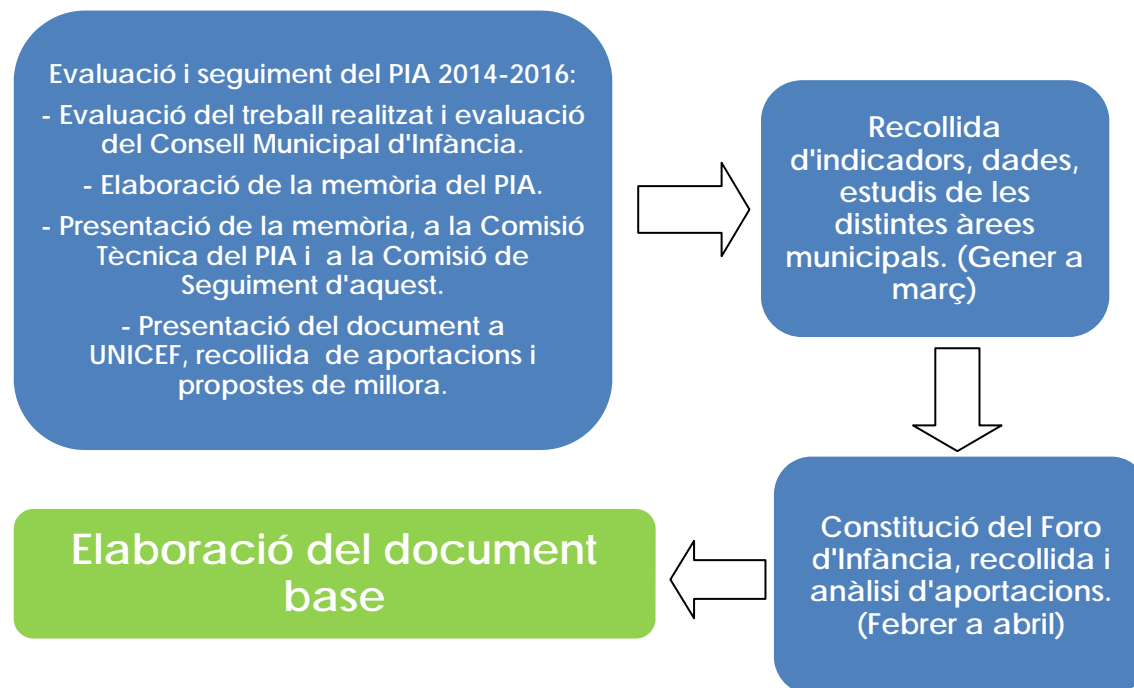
Evaluació i seguiment del PIA 2014-2016:

- Evaluació del treball realitzat i evaluació del Consell Municipal d'Infància.

- Elaboració de la memòria del PIA.

- Presentació de la memòria, a la Comisió Tècnica del PIA i a la Comisió de Seguiment d'aquest.

- Presentació del document a UNICEF, recollida de aportacions i propostes de millora.

Recollida d'indicadors, dades, estudis de les distintes àrees municipals. (Gener a març)

Constitució del Foro d'Infància, recollida i anàlisi d'aportacions. (Febrer a abril)

Elaboració del document base